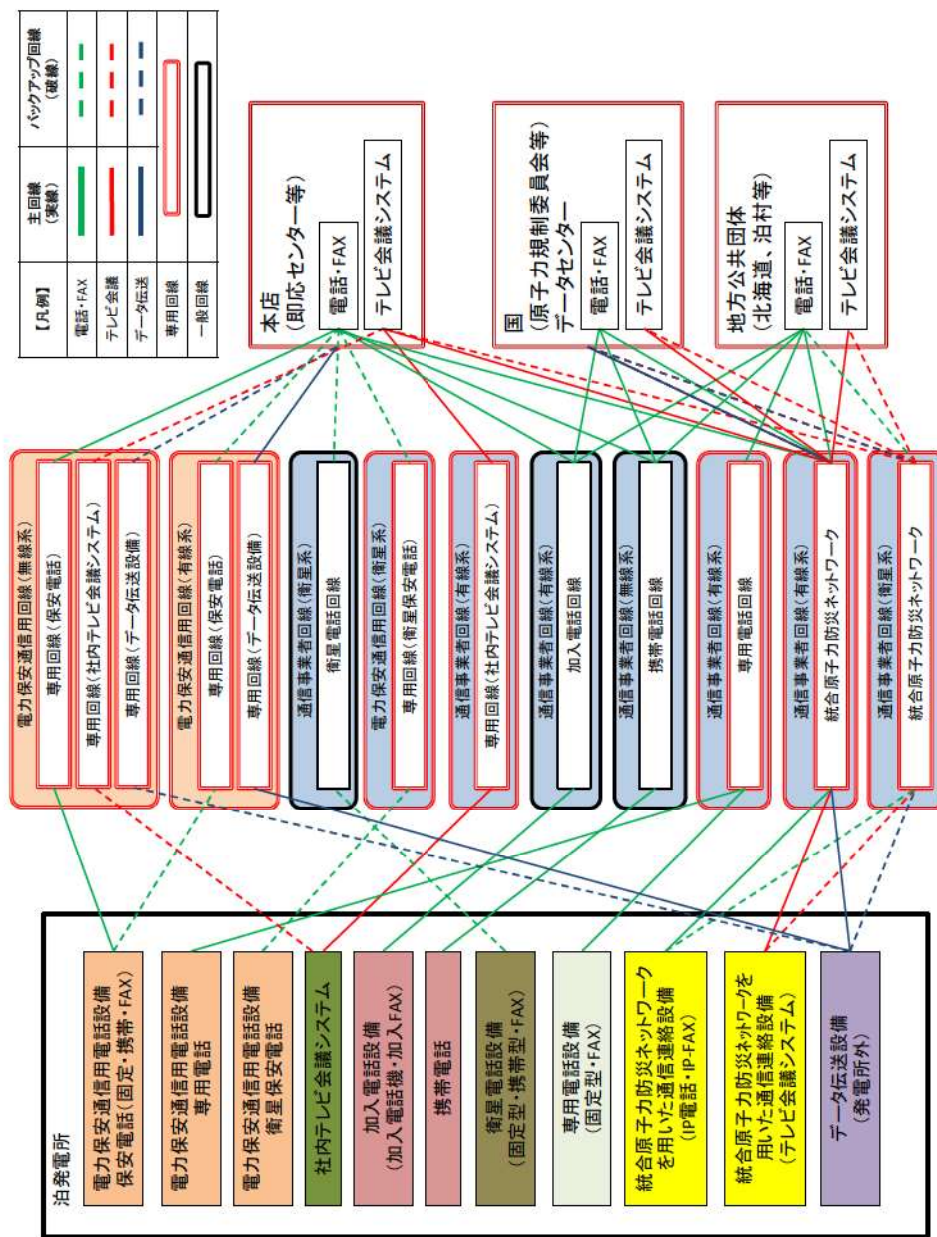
【凡例】

| | 主回線（実線） | バックアップ回線（破線） |
|---|---|---|
| 電話・FAX | | |
| テレビ会議 | | |
| データ伝送 | | |
| 専用回線 | | |
| 一般回線 | | |

本店（即応センター等）
電話・FAX
テレビ会議システム

国（原子力規制委員会等）データセンター
電話・FAX
テレビ会議システム

地方公共団体（北海道、泊村等）
電話・FAX
テレビ会議システム

電力保安通信用回線（無線系）
専用回線（保安電話）
専用回線（社内テレビ会議システム）
専用回線（データ伝送設備）

電力保安通信用回線（有線系）
専用回線（保安電話）
専用回線（データ伝送設備）

通信事業者回線（衛星系）
衛星電話回線

電力保安通信用回線（衛星系）
専用回線（衛星保安電話）

通信事業者回線（有線系）
専用回線（社内テレビ会議システム）

通信事業者回線（有線系）
加入電話回線

通信事業者回線（無線系）
携帯電話回線

通信事業者回線（有線系）
専用電話回線

通信事業者回線（有線系）
統合原子力防災ネットワーク

通信事業者回線（衛星系）
統合原子力防災ネットワーク

泊発電所
電力保安通信用電話設備 保安電話（固定・携帯・FAX）
電力保安通信用電話設備 専用電話
電力保安通信用電話設備 衛星保安電話
社内テレビ会議システム
加入電話設備（加入電話機・加入FAX）
携帯電話
衛星電話設備（固定型・携帯型・FAX）
専用電話設備（固定型・FAX）
統合原子力防災ネットワークを用いた通信連絡設備（IP電話・IP-FAX）
統合原子力防災ネットワークを用いた通信連絡設備（テレビ会議システム）
データ伝送設備（発電所外）